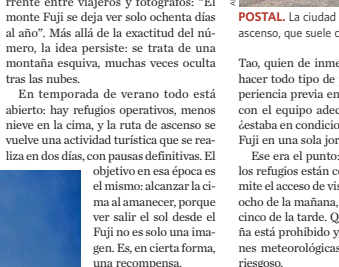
frente entre viajeros y fotógrafos: "El monte Fuji se deja ver solo ochenta días al año". Más allá de la exactitud del número, la idea persiste: se trata de una montaña esquiva, muchas veces oculta tras las nubes.

En temporada de verano todo está abierto: hay refugios operativos, menos nieve en la cima, y la ruta de ascenso se vuelve una actividad turística que se realiza en dos días, con pausas definitivas. El objetivo en esa época es el mismo: alcanzar la cima al amanecer, porque ver salir el sol desde el Fuji no es solo una imagen. Es, en cierta forma, una recompensa.

POSTAL. La ciudad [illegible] ascenso, que suele c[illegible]

Tao, quien de inme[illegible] hacer todo tipo de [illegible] periencia previa en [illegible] con el equipo adec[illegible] ¿estaba en condicio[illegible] Fuji en una sola jor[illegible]

Ese era el punto: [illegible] los refugios están c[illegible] mite el acceso de vis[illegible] ocho de la mañana, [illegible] cinco de la tarde. Q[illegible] ña está prohibido y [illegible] nes meteorológicas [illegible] riesgoso.